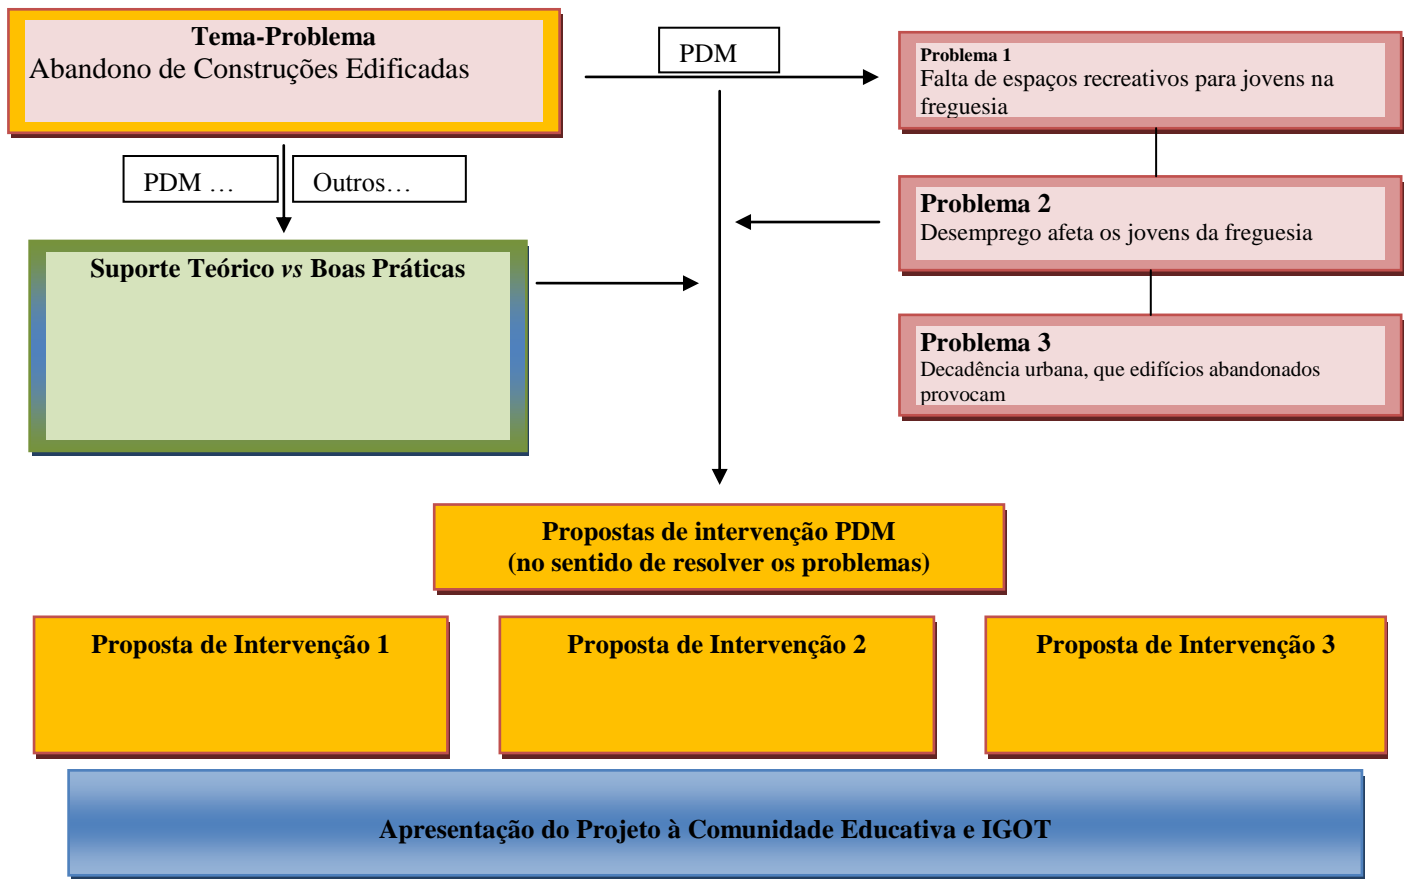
Tema-Problema
Abandono de Construções Edificadas

PDM

Problema 1
Falta de espaços recreativos para jovens na freguesia

PDM …

Outros…

Problema 2
Desemprego afeta os jovens da freguesia

Suporte Teórico *vs* Boas Práticas

Problema 3
Decadência urbana, que edifícios abandonados provocam

Propostas de intervenção PDM
(no sentido de resolver os problemas)

Proposta de Intervenção 1

Proposta de Intervenção 2

Proposta de Intervenção 3

Apresentação do Projeto à Comunidade Educativa e IGOT